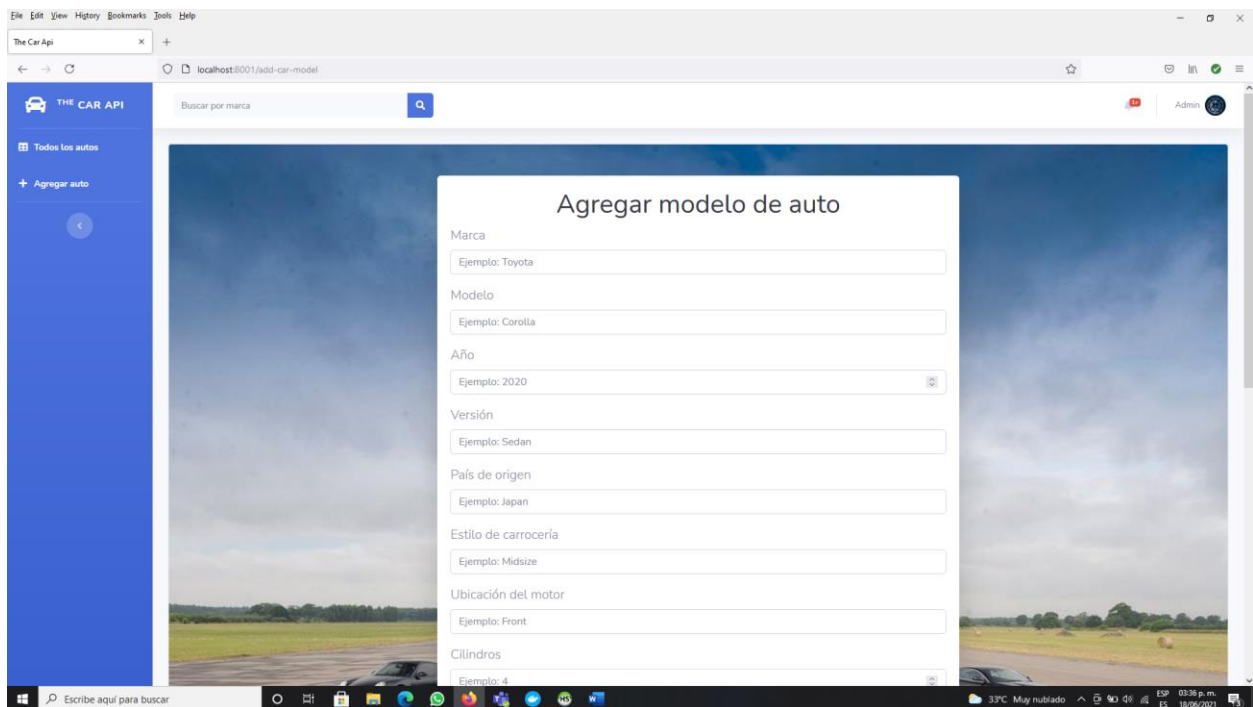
File Edit View History Bookmarks Tools Help

The Car Api ×

localhost:8001/add-car-model

THE CAR API

Buscar por marca

Admin

Todos los autos

+ Agregar auto

Agregar modelo de auto

Marca

Ejemplo: Toyota

Modelo

Ejemplo: Corolla

Año

Ejemplo: 2020

Versión

Ejemplo: Sedan

País de origen

Ejemplo: Japan

Estilo de carrocería

Ejemplo: Midsize

Ubicación del motor

Ejemplo: Front

Cilindros

Ejemplo: 4

Escribe aquí para buscar

33°C Muy nublado ESP ES 03:36 p. m. 18/06/2021